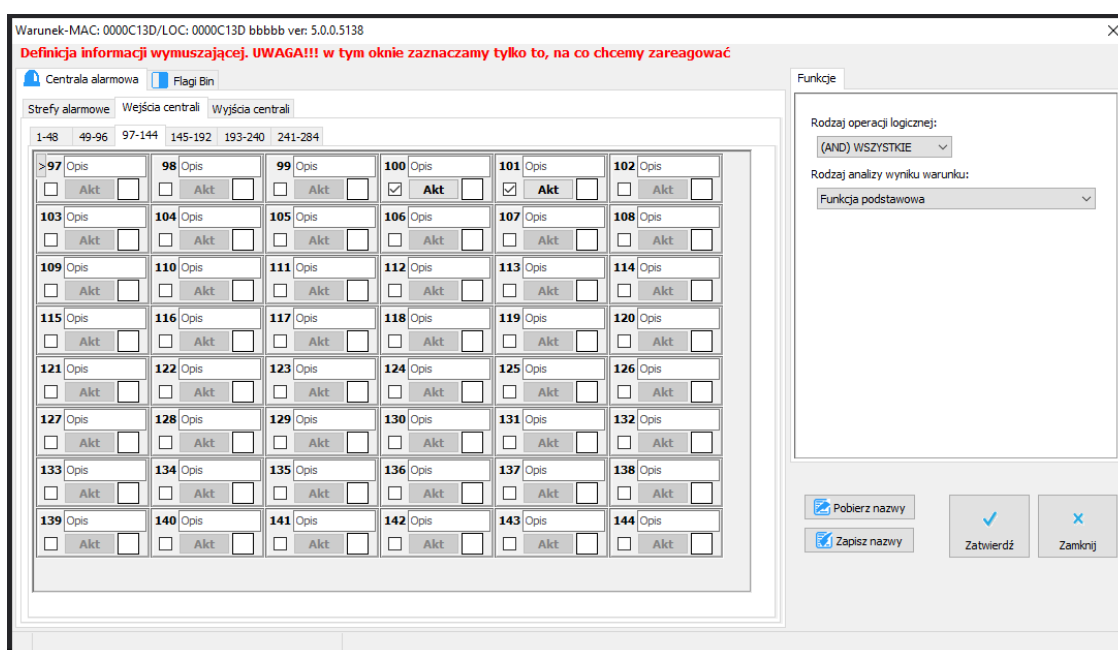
Warunek-MAC: 0000C13D/LOC: 0000C13D bbbbb ver: 5.0.0.5138
Definicja informacji wymuszającej. UWAGA!!! w tym oknie zaznaczamy tylko to, na co chcemy zareagować

Centrala alarmowa
Flagi Bin

Strefy alarmowe
Wejścia centrali
Wyjścia centrali

1-48
49-96
97-144
145-192
193-240
241-284

| >97 Opis | 98 Opis | 99 Opis | 100 Opis | 101 Opis | 102 Opis |
|---|---|---|---|---|---|
| Akt | Akt | Akt | Akt | Akt | Akt |
| 103 Opis | 104 Opis | 105 Opis | 106 Opis | 107 Opis | 108 Opis |
| Akt | Akt | Akt | Akt | Akt | Akt |
| 109 Opis | 110 Opis | 111 Opis | 112 Opis | 113 Opis | 114 Opis |
| Akt | Akt | Akt | Akt | Akt | Akt |
| 115 Opis | 116 Opis | 117 Opis | 118 Opis | 119 Opis | 120 Opis |
| Akt | Akt | Akt | Akt | Akt | Akt |
| 121 Opis | 122 Opis | 123 Opis | 124 Opis | 125 Opis | 126 Opis |
| Akt | Akt | Akt | Akt | Akt | Akt |
| 127 Opis | 128 Opis | 129 Opis | 130 Opis | 131 Opis | 132 Opis |
| Akt | Akt | Akt | Akt | Akt | Akt |
| 133 Opis | 134 Opis | 135 Opis | 136 Opis | 137 Opis | 138 Opis |
| Akt | Akt | Akt | Akt | Akt | Akt |
| 139 Opis | 140 Opis | 141 Opis | 142 Opis | 143 Opis | 144 Opis |
| Akt | Akt | Akt | Akt | Akt | Akt |

Funkcje
Rodzaj operacji logicznej:
(AND) WSZYSTKIE
Rodzaj analizy wyniku warunku:
Funkcja podstawowa

Pobierz nazwy
Zapisz nazwy
Zatwierdź
Zamknij